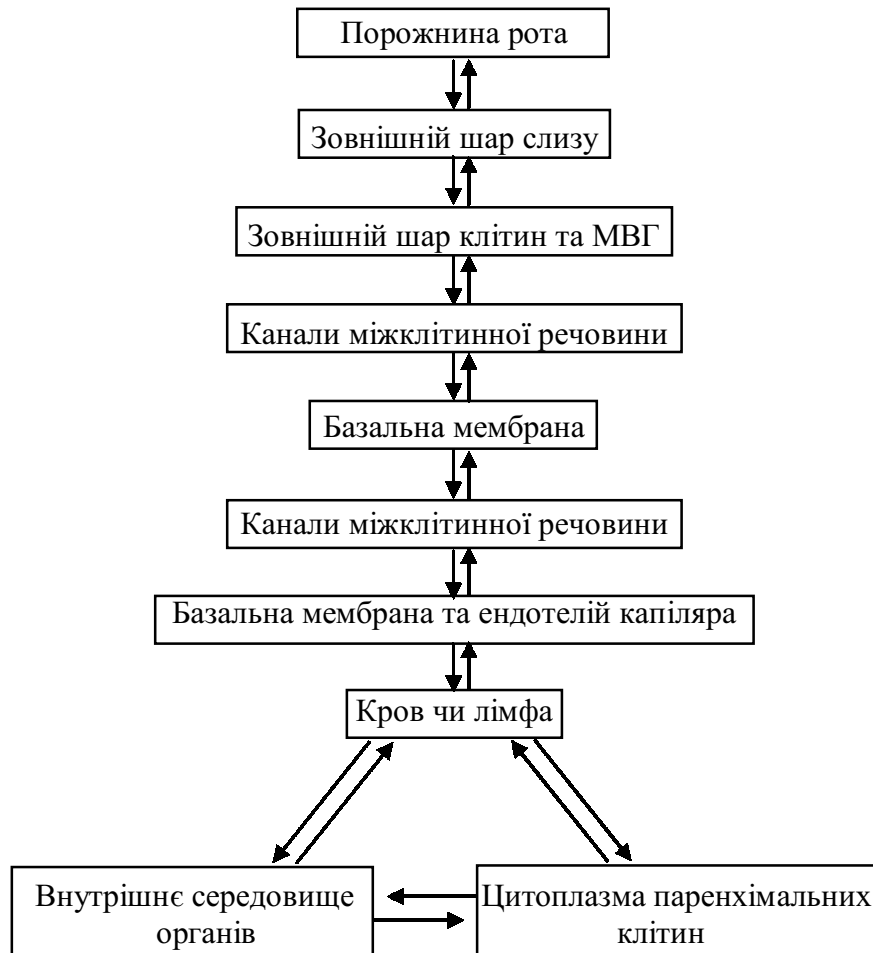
Порожнина рота

Зовнішній шар слизу

Зовнішній шар клітин та МВГ

Канали міжклітинної речовини

Базальна мембрана

Канали міжклітинної речовини

Базальна мембрана та ендотелій капіляра

Кров чи лімфа

Внутрішнє середовище органів

Цитоплазма паренхімальних клітин